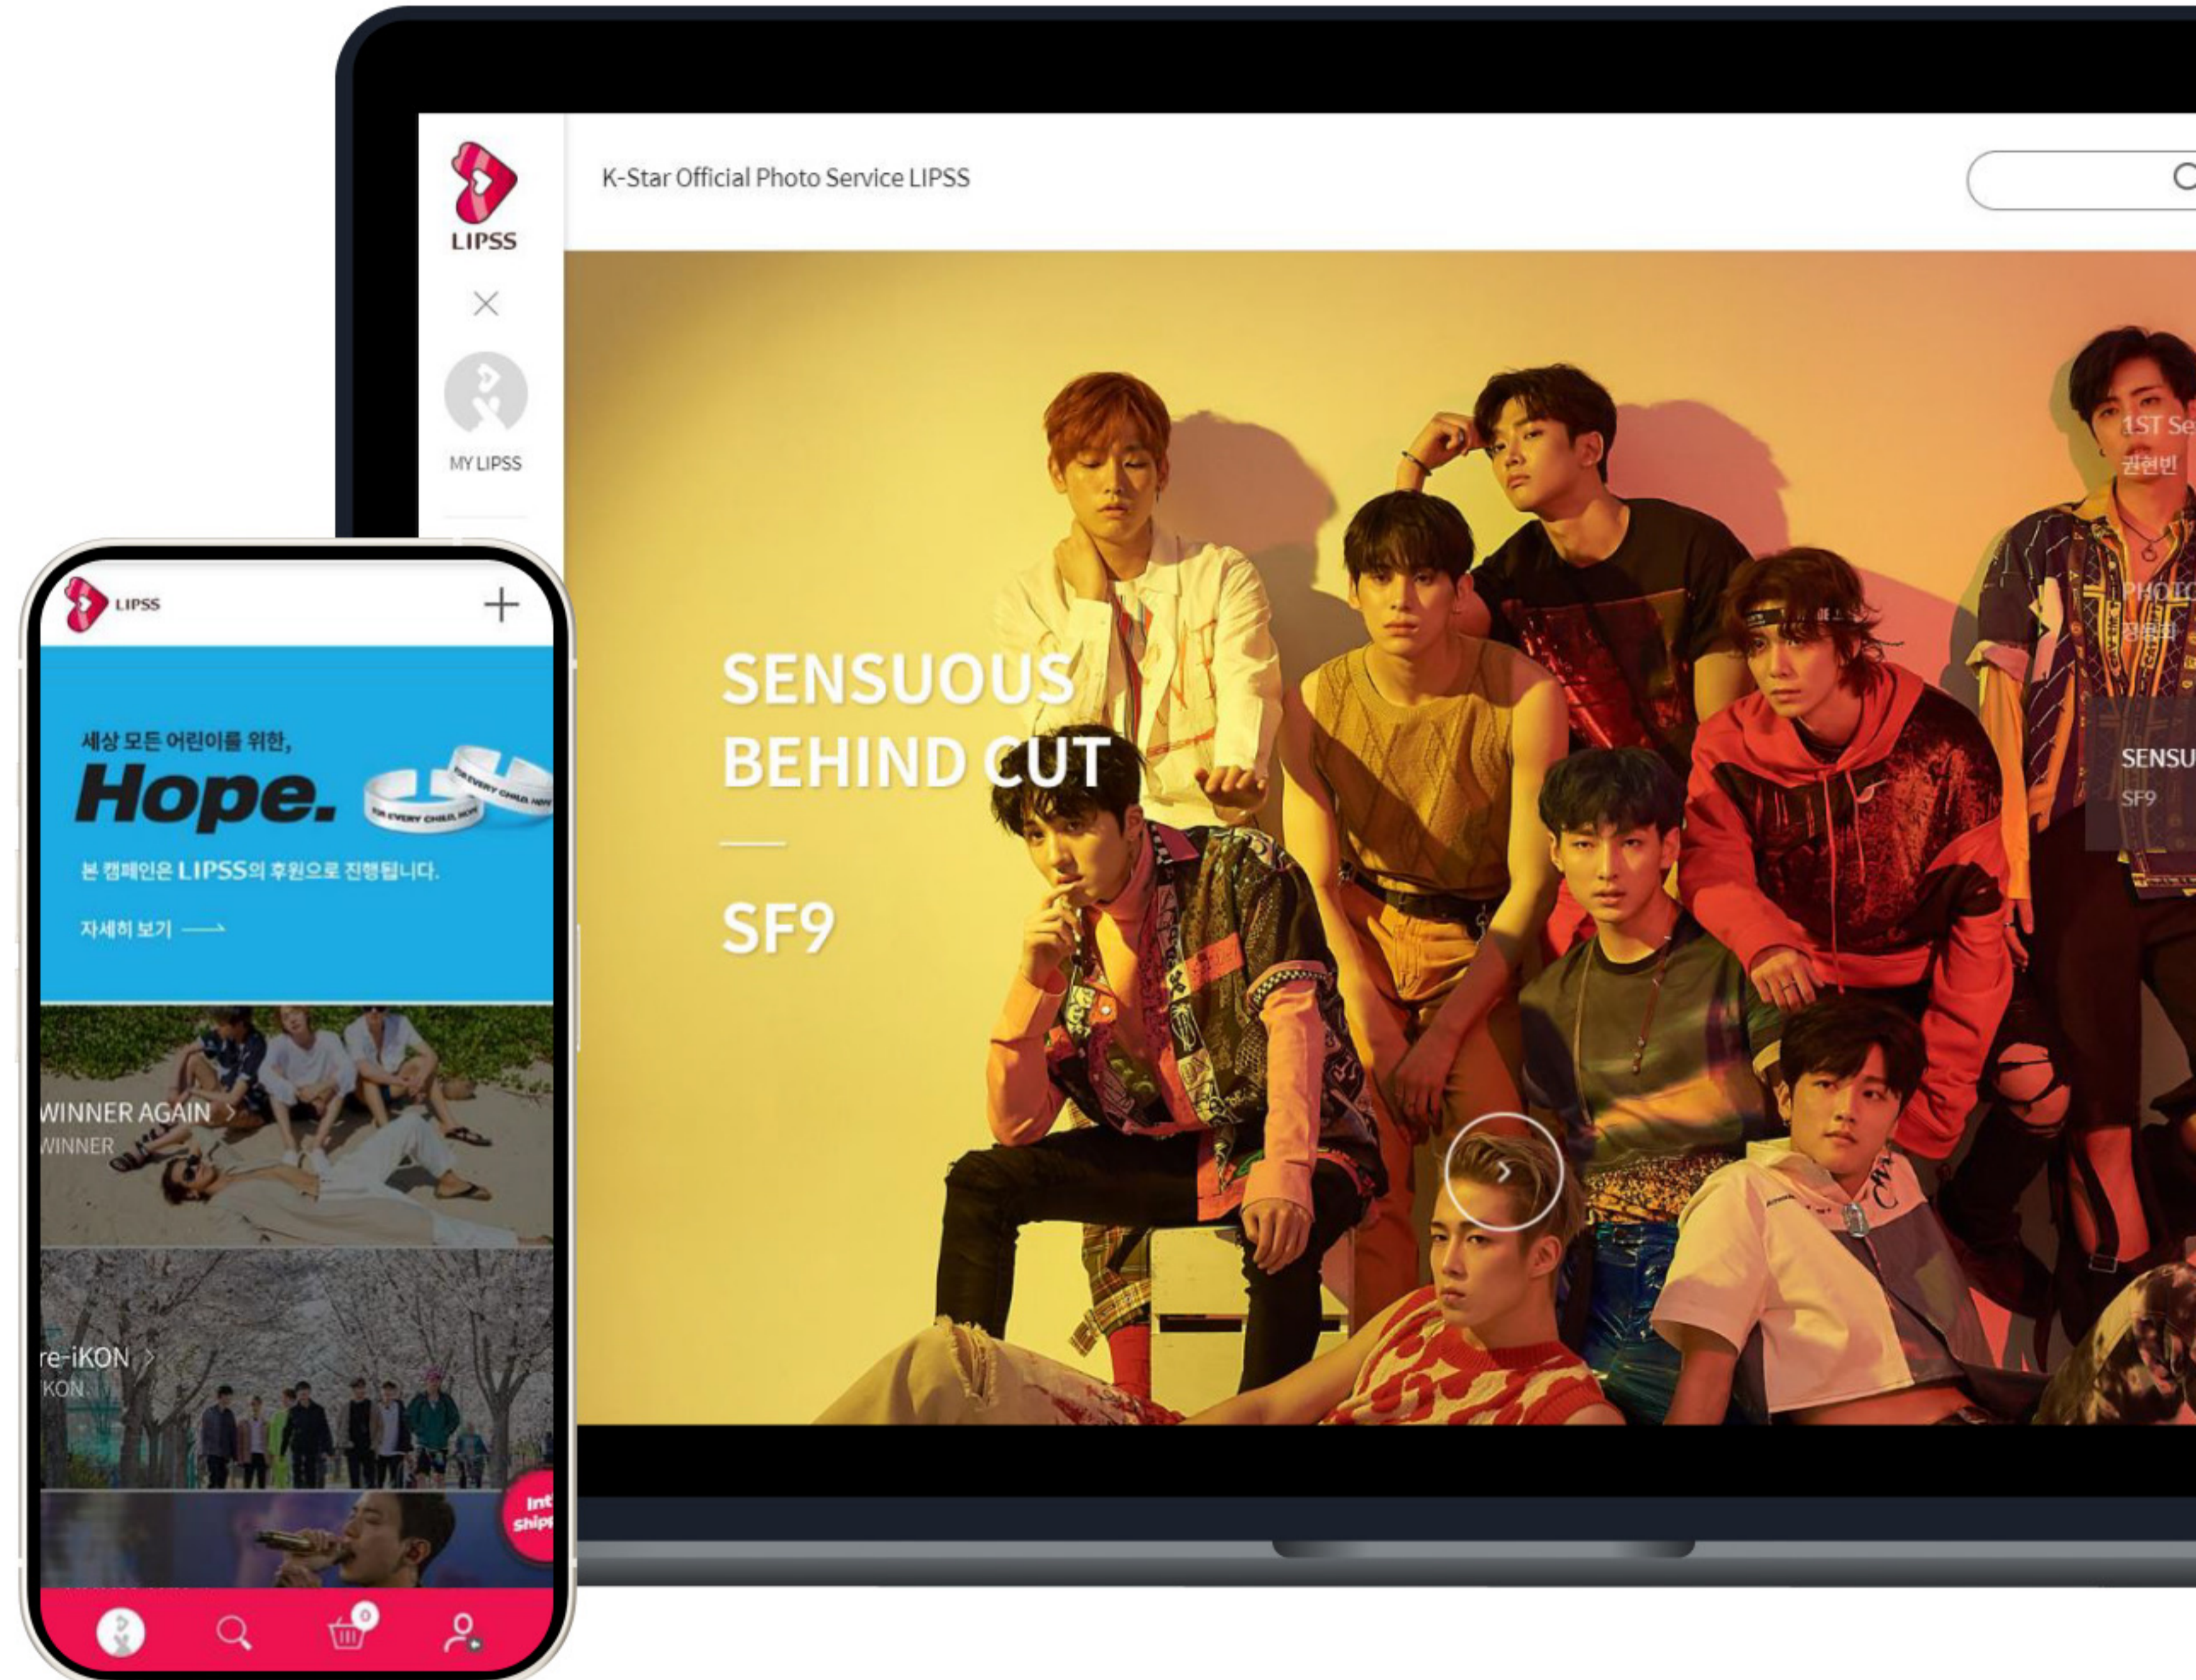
LIPSS

MY LIPSS

K-Star Official Photo Service LIPSS

SENSUOUS BEHIND CUT

SF9

1ST Se
권현빈

PHOTO
장원리

SENSU
SF9

LIPSS

세상 모든 어린이를 위한,

Hope.

FOR EVERY CHILD, HOPE

본 캠페인은 LIPSS의 후원으로 진행됩니다.

자세히 보기

WINNER AGAIN
WINNER

re-iKON
KON

Int'
Shipp

0